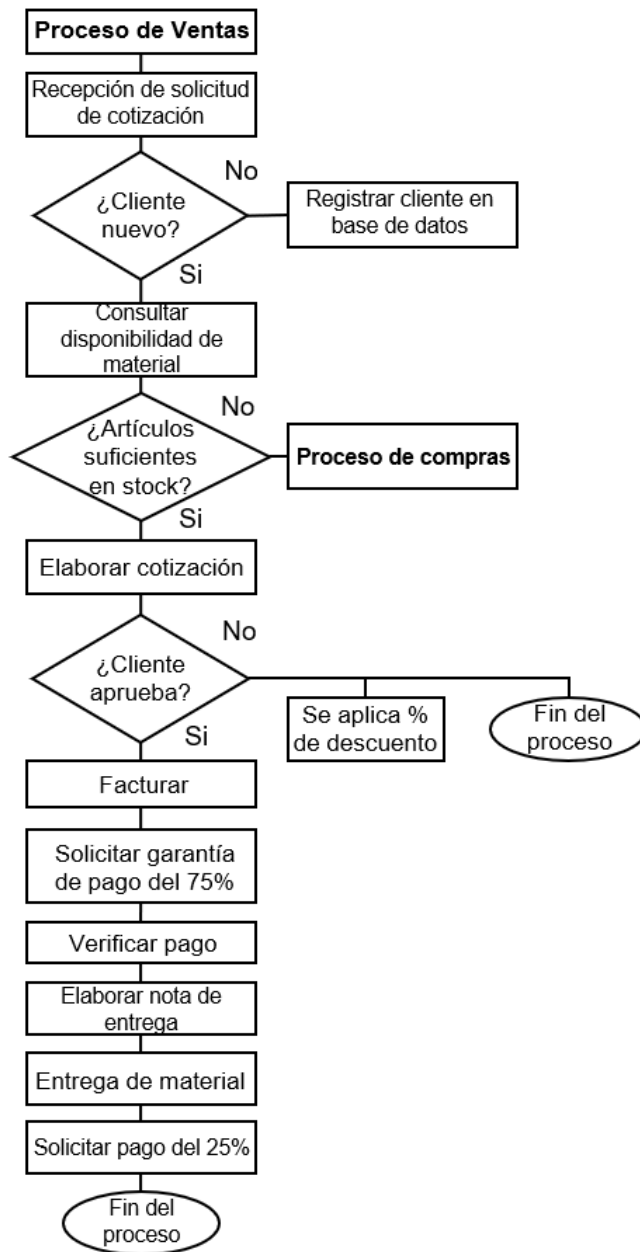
Proceso de Ventas

Recepción de solicitud de cotización

¿Cliente nuevo?

No

Registrar cliente en base de datos

Si

Consultar disponibilidad de material

¿Artículos suficientes en stock?

No

Proceso de compras

Si

Elaborar cotización

¿Cliente aprueba?

No

Se aplica % de descuento

Fin del proceso

Si

Facturar

Solicitar garantía de pago del 75%

Verificar pago

Elaborar nota de entrega

Entrega de material

Solicitar pago del 25%

Fin del proceso